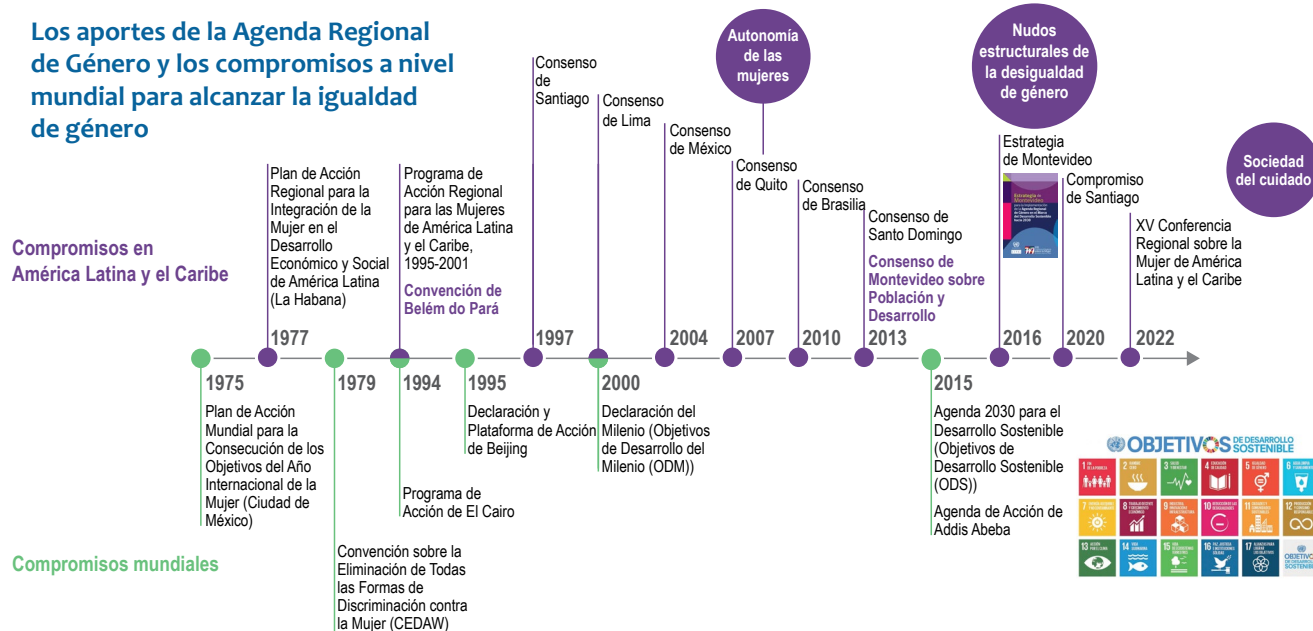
Los aportes de la Agenda Regional de Género y los compromisos a nivel mundial para alcanzar la igualdad de género

Compromisos en América Latina y el Caribe

Compromisos mundiales

Plan de Acción Regional para la Integración de la Mujer en el Desarrollo Económico y Social de América Latina (La Habana)

1977

Programa de Acción Regional para las Mujeres de América Latina y el Caribe, 1995-2001

Convención de Belém do Pará

Consenso de Santiago

1997

Consenso de Lima

Consenso de México

2004

Autonomía de las mujeres

Consenso de Quito

2007

Consenso de Brasilia

2010

Consenso de Santo Domingo

Consenso de Montevideo sobre Población y Desarrollo

2013

Nudos estructurales de la desigualdad de género

Estrategia de Montevideo

2016

Compromiso de Santiago

2020

Sociedad del cuidado

XV Conferencia Regional sobre la Mujer de América Latina y el Caribe

2022

1975

Plan de Acción Mundial para la Consecución de los Objetivos del Año Internacional de la Mujer (Ciudad de México)

1979

Convención sobre la Eliminación de Todas las Formas de Discriminación contra la Mujer (CEDAW)

1994

Programa de Acción de El Cairo

1995

Declaración y Plataforma de Acción de Beijing

2000

Declaración del Milenio (Objetivos de Desarrollo del Milenio (ODM))

2015

Agenda 2030 para el Desarrollo Sostenible (Objetivos de Desarrollo Sostenible (ODS))

Agenda de Acción de Addis Abeba

OBJETIVOS DE DESARROLLO SOSTENIBLE

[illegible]